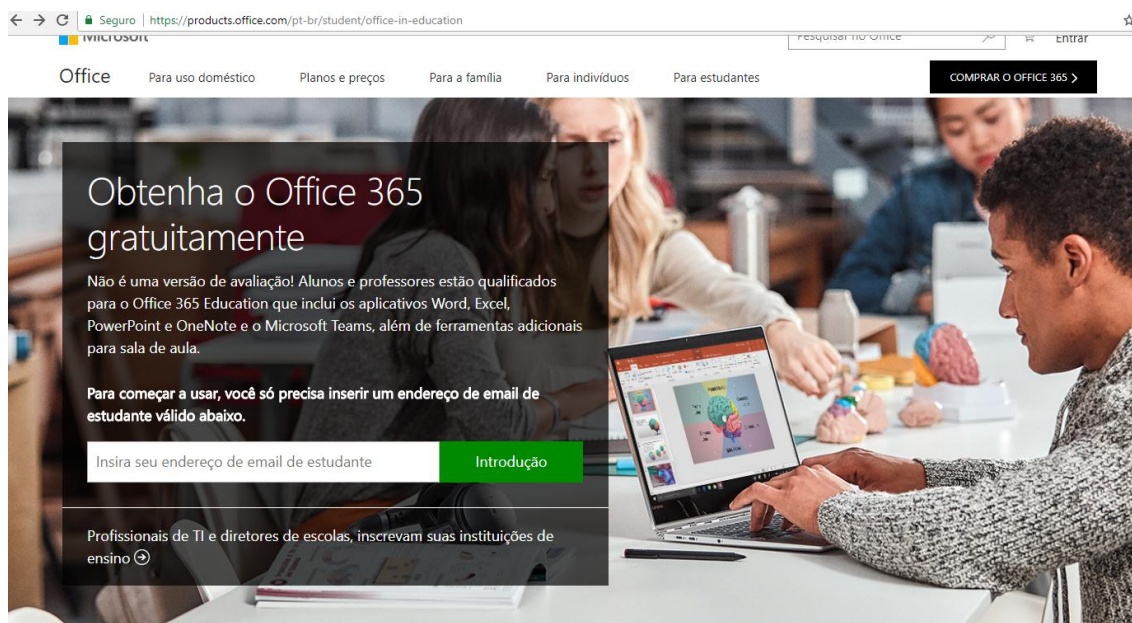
← → C Seguro | https://products.office.com/pt-br/student/office-in-education

Microsoft

Pesquisar no Office

Entrar

Office Para uso doméstico Planos e preços Para a família Para indivíduos Para estudantes COMPRAR O OFFICE 365 >

Obtenha o Office 365 gratuitamente

Não é uma versão de avaliação! Alunos e professores estão qualificados para o Office 365 Education que inclui os aplicativos Word, Excel, PowerPoint e OneNote e o Microsoft Teams, além de ferramentas adicionais para sala de aula.

Para começar a usar, você só precisa inserir um endereço de email de estudante válido abaixo.

Insira seu endereço de email de estudante

Introdução

Profissionais de TI e diretores de escolas, inscrevam suas instituições de ensino